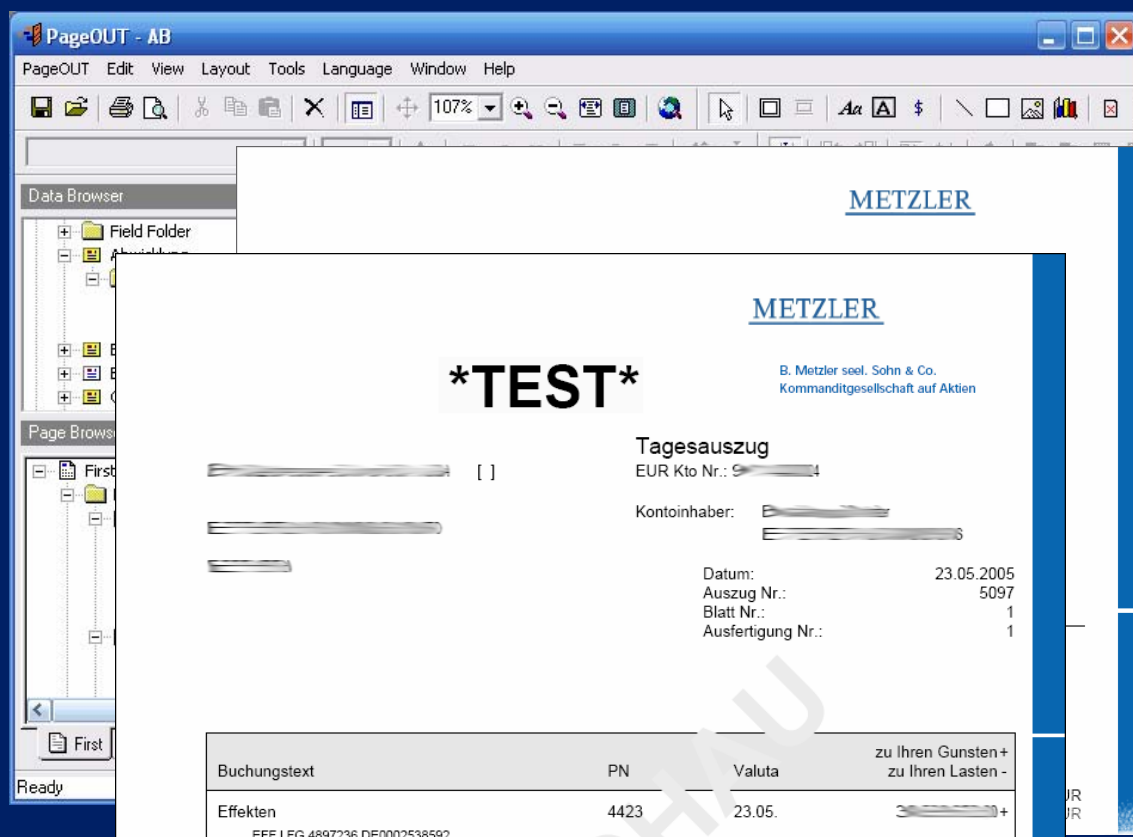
PageOUT - AB

PageOUT Edit View Layout Tools Language Window Help

107%

Data Browser

Field Folder

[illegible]

Page Browse

First

First

Ready

METZLER

METZLER

*TEST*

B. Metzler seel. Sohn & Co.
Kommanditgesellschaft auf Aktien

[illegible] [ ]

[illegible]

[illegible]

Tagesauszug
EUR Kto Nr.: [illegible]

Kontoinhaber: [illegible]
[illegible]

| Datum: | 23.05.2005 |
|---|---|
| Auszug Nr.: | 5097 |
| Blatt Nr.: | 1 |
| Ausfertigung Nr.: | 1 |

| Buchungstext | PN | Valuta | zu Ihren Gunsten + zu Ihren Lasten - |
|---|---|---|---|
| Effekten | 4423 | 23.05. | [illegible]+ |

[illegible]

UR
UR